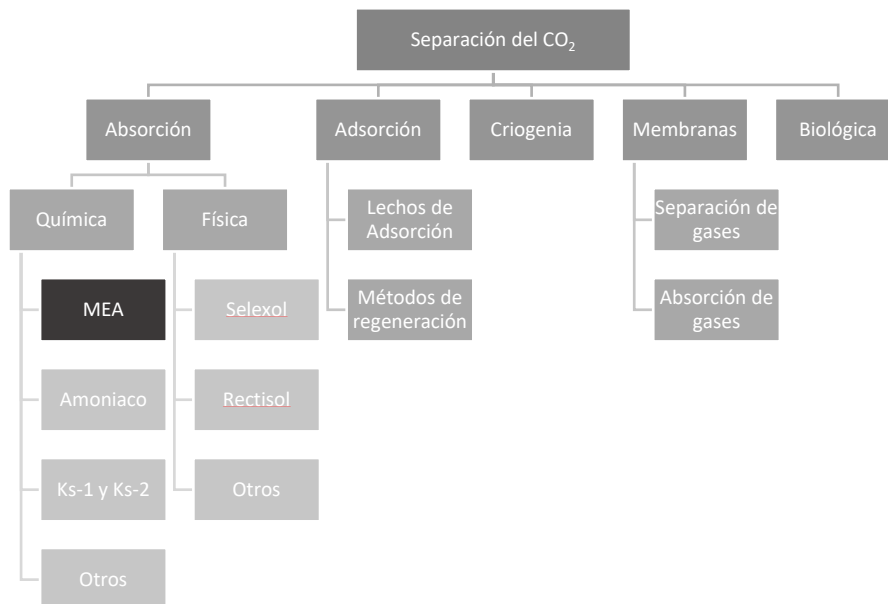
Separación del $CO_2$

Absorción

Adsorción

Criogenia

Membranas

Biológica

Química

Física

MEA

Amoniaco

Ks-1 y Ks-2

Otros

Selexol

Rectisol

Otros

Lechos de Adsorción

Métodos de regeneración

Separación de gases

Absorción de gases